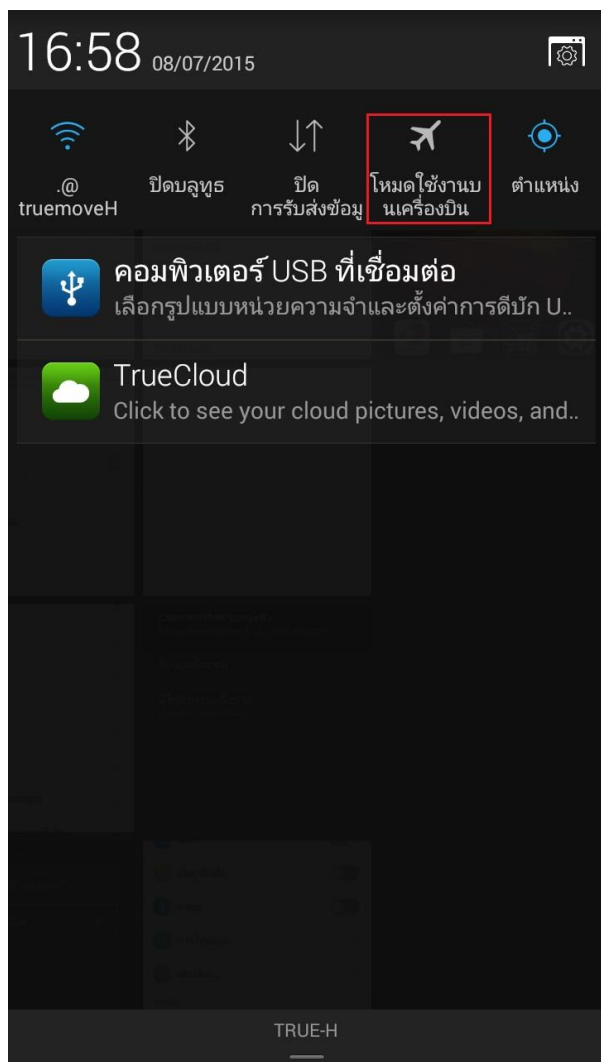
16:58 08/07/2015

.@ truemoveH

ปิดบลูทูธ

ปิด การรับส่งข้อมู

โหมดใช้งานบนเครื่องบิน

ตำแหน่ง

คอมพิวเตอร์ USB ที่เชื่อมต่อ
เลือกรูปแบบหน่วยความจำและตั้งค่าการดีบัก U..

TrueCloud
Click to see your cloud pictures, videos, and..

TRUE-H